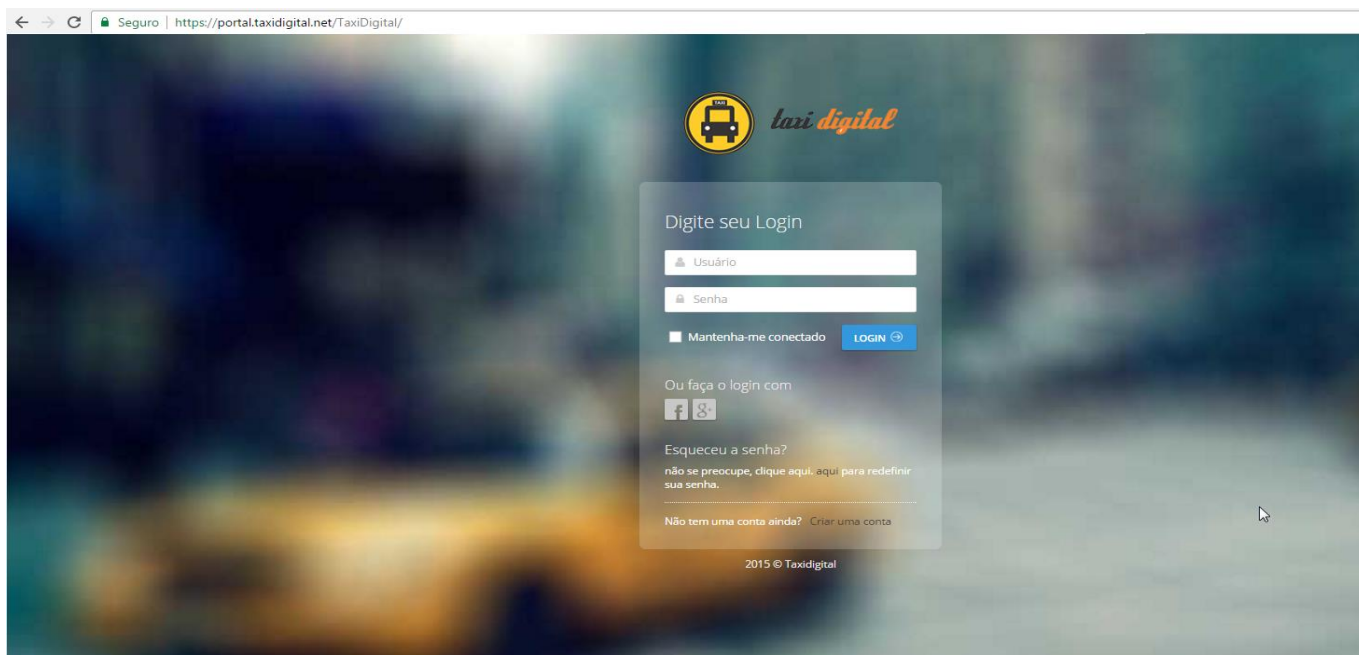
Seguro | https://portal.taxidigital.net/TaxiDigital/

TAXI

taxi digital

Digite seu Login

Usuário

Senha

Mantenha-me conectado

LOGIN

Ou faça o login com

Esqueceu a senha?

não se preocupe, clique aqui. aqui para redefinir sua senha.

Não tem uma conta ainda? Criar uma conta

2015 © Taxidigital